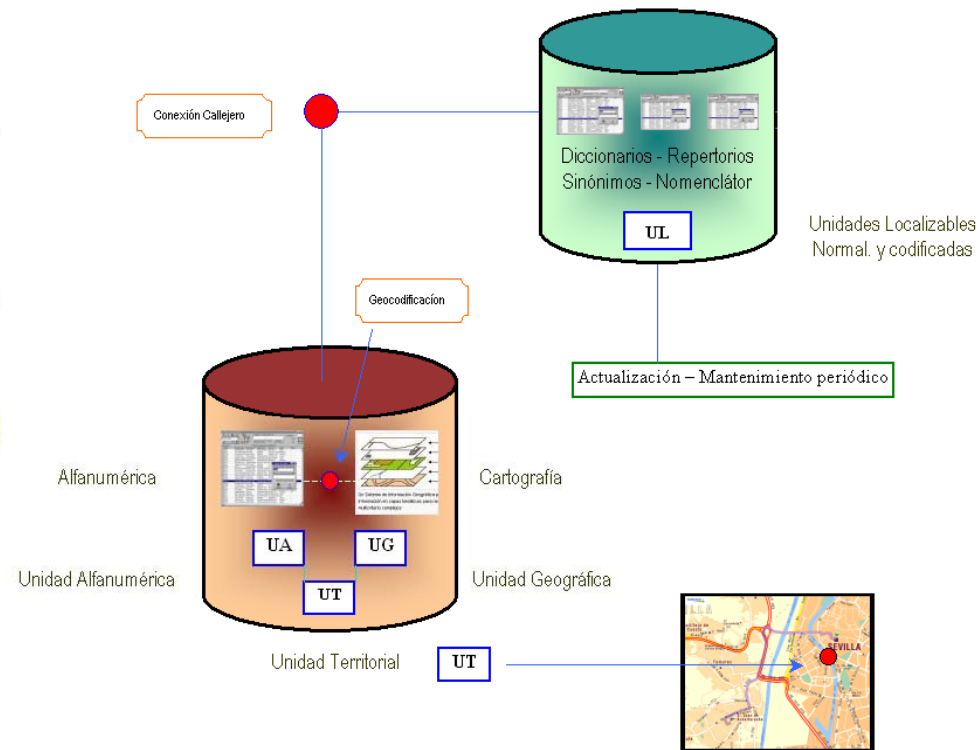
Conexión Callejero

Diccionarios - Repertorios
Sinónimos - Nomenclátor

UL

Unidades Localizables
Normal. y codificadas

Geocodificación

Actualización – Mantenimiento periódico

Alfanumérica

Cartografía

UA

UG

Unidad Alfanumérica

Unidad Geográfica

UT

Unidad Territorial

UT

SEVILLA